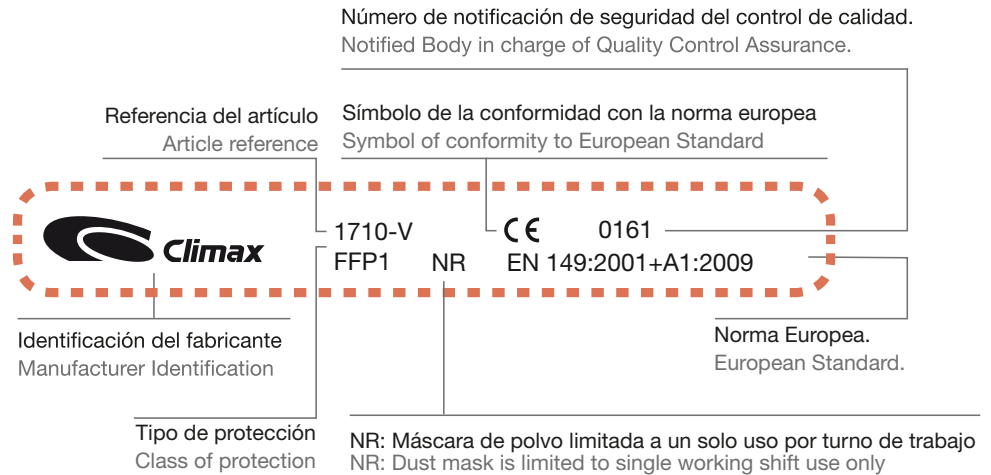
Número de notificación de seguridad del control de calidad.
Notified Body in charge of Quality Control Assurance.

Referencia del artículo
Article reference

Símbolo de la conformidad con la norma europea
Symbol of conformity to European Standard

Climax

1710-V
FFP1 NR

CE 0161
EN 149:2001+A1:2009

Identificación del fabricante
Manufacturer Identification

Norma Europea.
European Standard.

Tipo de protección
Class of protection

NR: Máscara de polvo limitada a un solo uso por turno de trabajo
NR: Dust mask is limited to single working shift use only